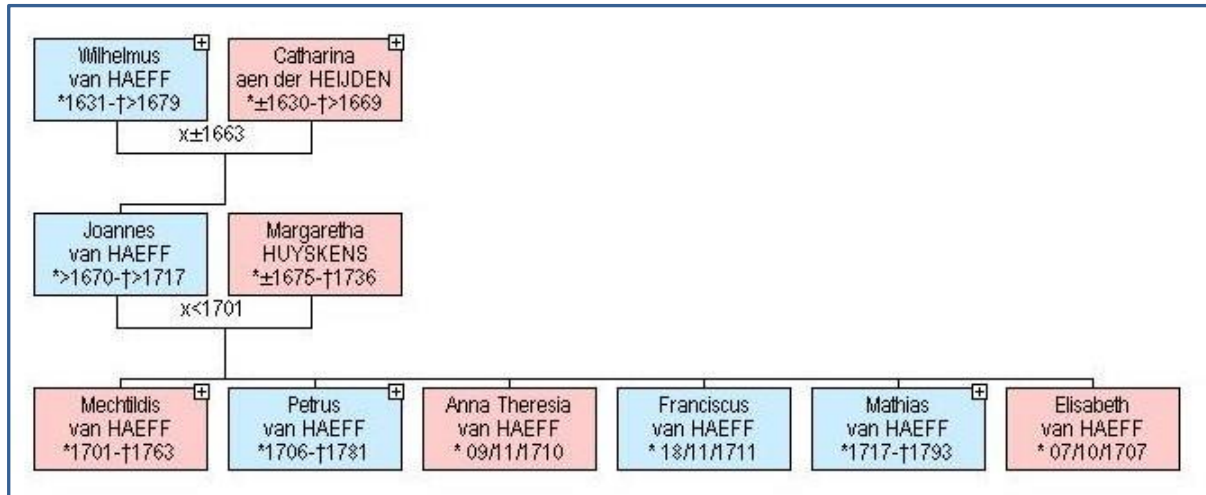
Wilhelmus van HAEFF *1631-†>1679

Catharina aen der HEIJDEN *±1630-†>1669

x±1663

Joannes van HAEFF *>1670-†>1717

Margaretha HUYSKENS *±1675-†1736

x<1701

Mechtildis van HAEFF *1701-†1763

Petrus van HAEFF *1706-†1781

Anna Theresia van HAEFF * 09/11/1710

Franciscus van HAEFF * 18/11/1711

Mathias van HAEFF *1717-†1793

Elisabeth van HAEFF * 07/10/1707